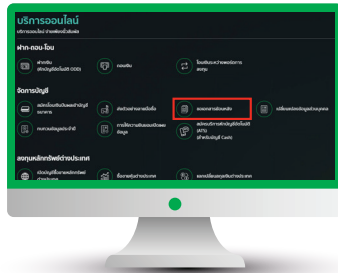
บริการออนไลน์
บริการออนไลน์ ง่ายผ่านเว็บไซต์

ฝาก-ถอน-โอน

ฝากเงิน (ตัดบัญชีอัตโนมัติ (DDR))

ถอนเงิน

โอนเงินระหว่างกองทุน

จัดการบัญชี

สมัครใช้บริการ

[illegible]

ขอเอกสารย้อนหลัง

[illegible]

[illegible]

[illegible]

สมัครบริการ (ATS)

ลงทุนหลักทรัพย์ต่างประเทศ

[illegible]

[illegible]

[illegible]